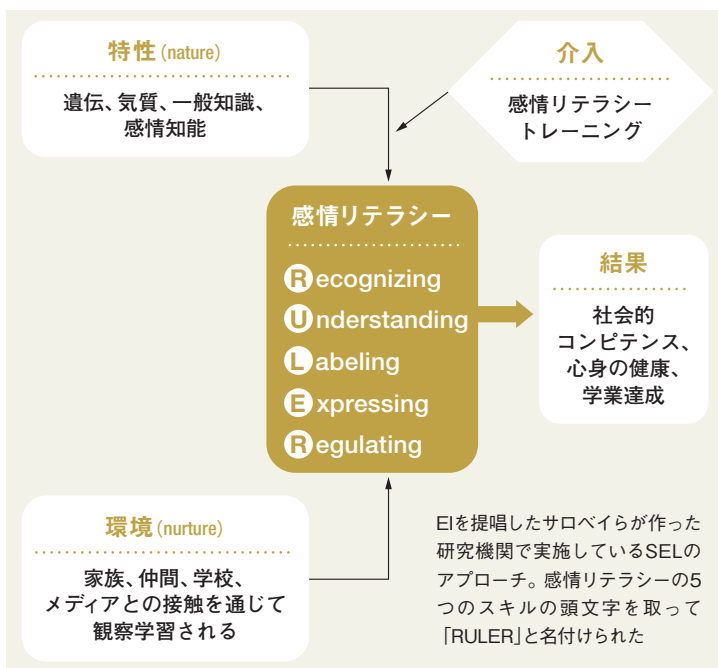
特性(nature)

遺伝、気質、一般知識、感情知能

介入

感情リテラシートレーニング

感情リテラシー

Recognizing
Understanding
Labeling
Expressing
Regulating

結果

社会的コンピテンス、心身の健康、学業達成

環境(nurture)

家族、仲間、学校、メディアとの接触を通じて観察学習される

EIを提唱したサロベイらが作った研究機関で実施しているSELのアプローチ。感情リテラシーの5つのスキルの頭文字を取って「RULER」と名付けられた